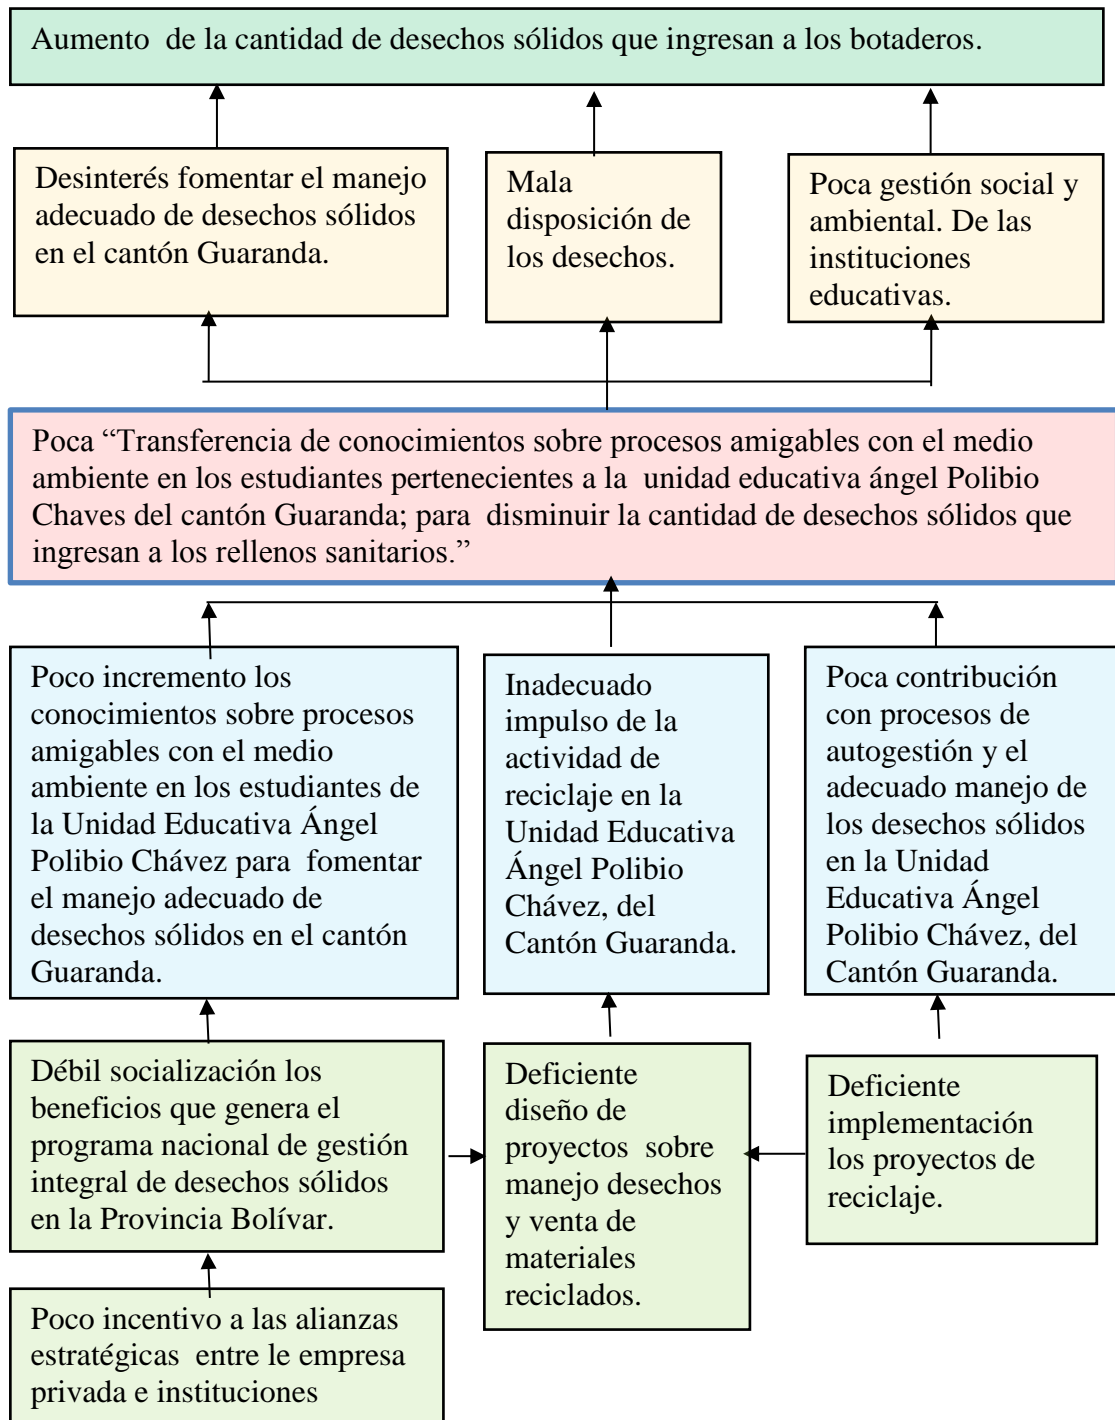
Aumento de la cantidad de desechos sólidos que ingresan a los botaderos.

Desinterés fomentar el manejo adecuado de desechos sólidos en el cantón Guaranda.

Mala disposición de los desechos.

Poca gestión social y ambiental. De las instituciones educativas.

Poca "Transferencia de conocimientos sobre procesos amigables con el medio ambiente en los estudiantes pertenecientes a la unidad educativa ángel Polibio Chaves del cantón Guaranda; para disminuir la cantidad de desechos sólidos que ingresan a los rellenos sanitarios."

Poco incremento los conocimientos sobre procesos amigables con el medio ambiente en los estudiantes de la Unidad Educativa Ángel Polibio Chávez para fomentar el manejo adecuado de desechos sólidos en el cantón Guaranda.

Inadecuado impulso de la actividad de reciclaje en la Unidad Educativa Ángel Polibio Chávez, del Cantón Guaranda.

Poca contribución con procesos de autogestión y el adecuado manejo de los desechos sólidos en la Unidad Educativa Ángel Polibio Chávez, del Cantón Guaranda.

Débil socialización los beneficios que genera el programa nacional de gestión integral de desechos sólidos en la Provincia Bolívar.

Deficiente diseño de proyectos sobre manejo desechos y venta de materiales reciclados.

Deficiente implementación los proyectos de reciclaje.

Poco incentivo a las alianzas estratégicas entre le empresa privada e instituciones